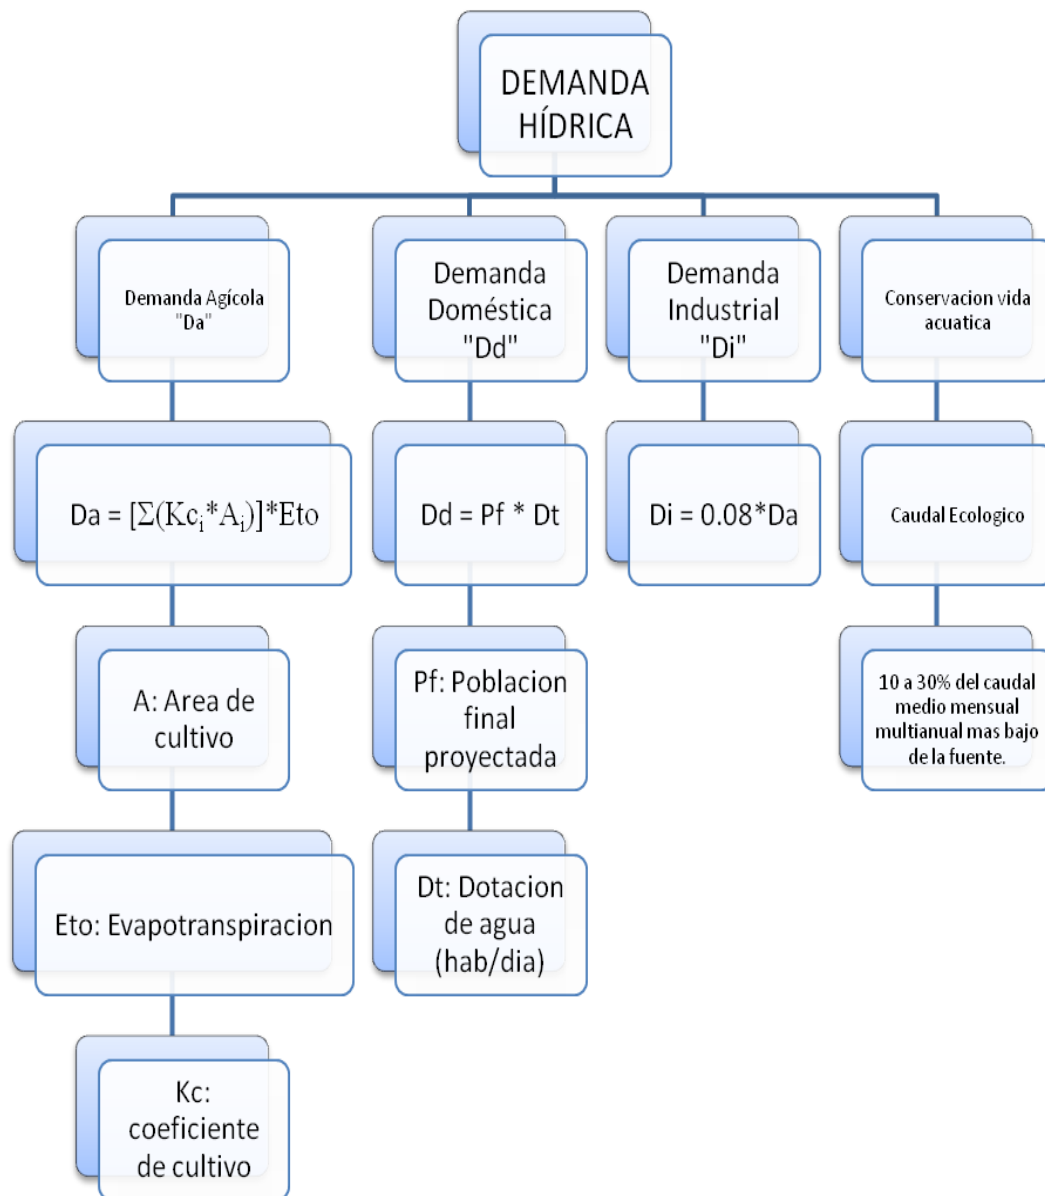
DEMANDA HÍDRICA

Demanda Agícola "Da"

Da = $[\Sigma(Kc_i * A_i)]$*Eto

A: Area de cultivo

Eto: Evapotranspiracion

Kc: coeficiente de cultivo

Demanda Doméstica "Dd"

Dd = Pf * Dt

Pf: Poblacion final proyectada

Dt: Dotacion de agua (hab/dia)

Demanda Industrial "Di"

Di = 0.08*Da

Conservacion vida acuatica

Caudal Ecologico

10 a 30% del caudal medio mensual multianual mas bajo de la fuente.